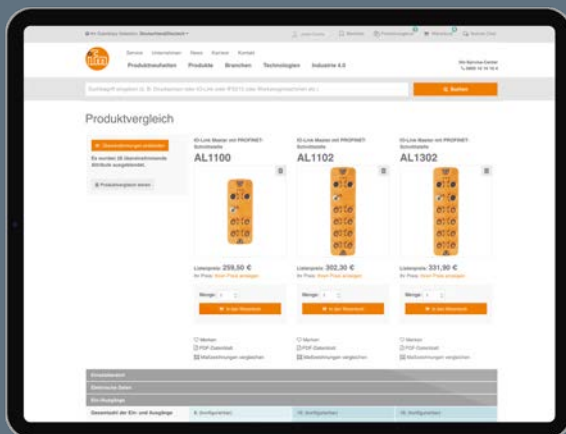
Produktneuheiten Produkte Branchen Technologien Industrie 4.0

Suchen

Produktvergleich

Es wurden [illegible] übereinstimmende Attribute ausgeblendet.

IO-Link Master mit PROFINET-Schnittstelle
AL1100

IO-Link Master mit PROFINET-Schnittstelle
AL1102

IO-Link Master mit PROFINET-Schnittstelle
AL1302

Listenpreis: 259,50 €

Listenpreis: 302,30 €

Listenpreis: 331,90 €

Menge:

Menge:

Menge:

In den Warenkorb

In den Warenkorb

In den Warenkorb

Merken
PDF-Datenblatt
Maßzeichnungen vergleichen

Merken
PDF-Datenblatt
Maßzeichnungen vergleichen

Merken
PDF-Datenblatt
Maßzeichnungen vergleichen

Einsatzbereich

Elektrische Daten

Ein-/Ausgänge

Gesamtzahl der Ein- und Ausgänge